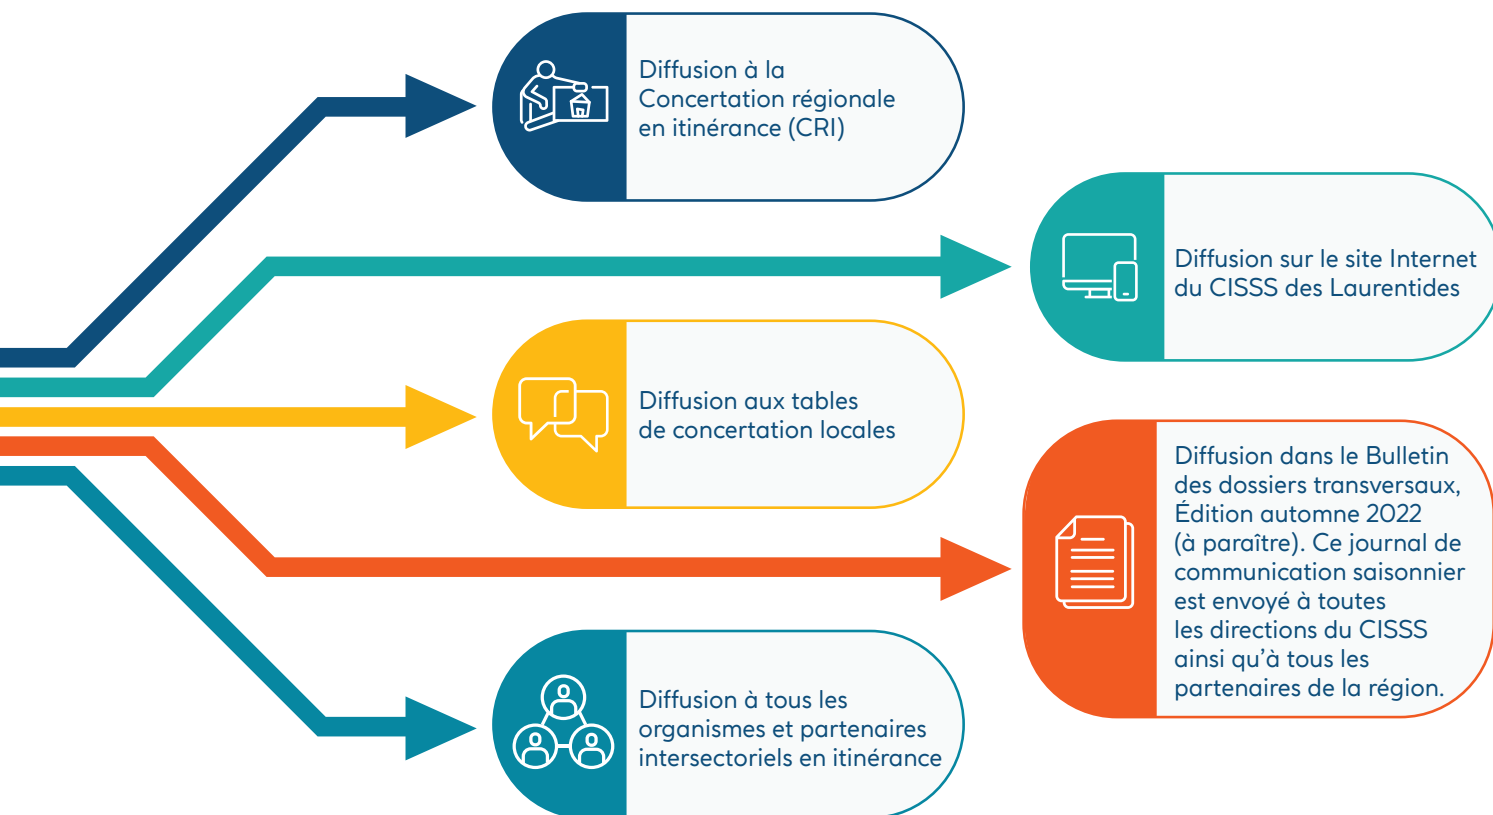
Diffusion à la Concertation régionale en itinérance (CRI)

Diffusion sur le site Internet du CISSS des Laurentides

Diffusion aux tables de concertation locales

Diffusion dans le Bulletin des dossiers transversaux, Édition automne 2022 (à paraître). Ce journal de communication saisonnier est envoyé à toutes les directions du CISSS ainsi qu'à tous les partenaires de la région.

Diffusion à tous les organismes et partenaires intersectoriels en itinérance